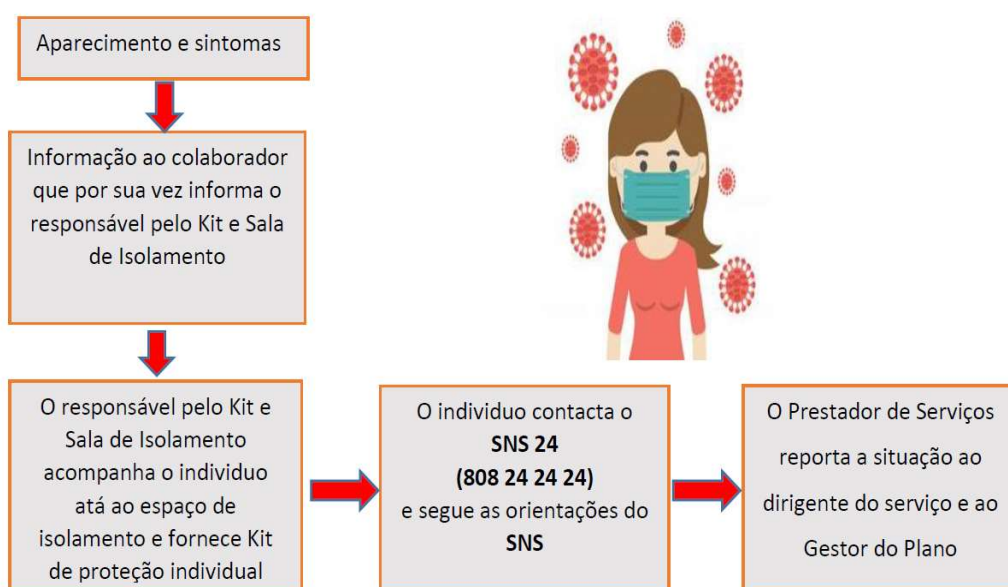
Aparecimento e sintomas

Informação ao colaborador que por sua vez informa o responsável pelo Kit e Sala de Isolamento

O responsável pelo Kit e Sala de Isolamento acompanha o individuo atá ao espaço de isolamento e fornece Kit de proteção individual

O individuo contacta o **SNS 24** **(808 24 24 24)** e segue as orientações do **SNS**

O Prestador de Serviços reporta a situação ao dirigente do serviço e ao Gestor do Plano